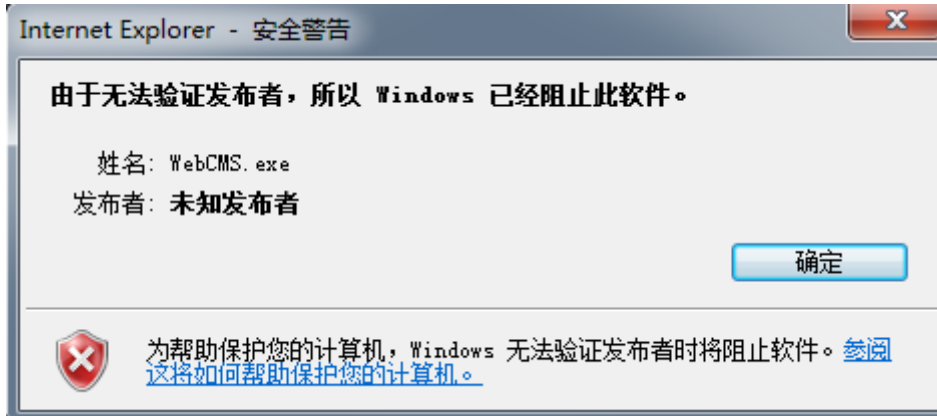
Internet Explorer - 安全警告

由于无法验证发布者，所以 Windows 已经阻止此软件。

姓名: WebCMS.exe
发布者: 未知发布者

确定

为帮助保护您的计算机，Windows 无法验证发布者时将阻止软件。参阅这将如何帮助保护您的计算机。